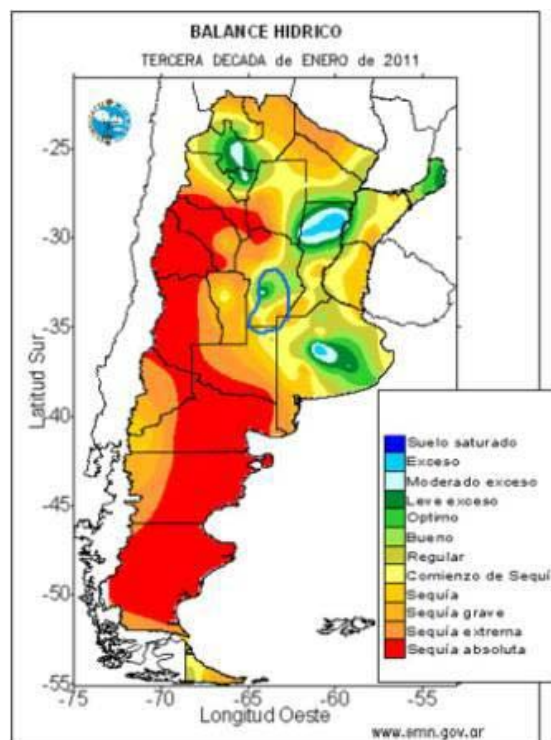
BALANCE HIDRICO
TERCERA DECADA de ENERO de 2011

-25
-30
-35
-40
-45
-50
-55

Latitud Sur

-75 -70 -65 -60 -55
Longitud Oeste

Suelo saturado
Exceso
Moderado exceso
Leve exceso
Optimo
Bueno
Regular
Comienzo de Sequí
Sequía
Sequía grave
Sequía extrema
Sequía absoluta

www.smn.gov.ar